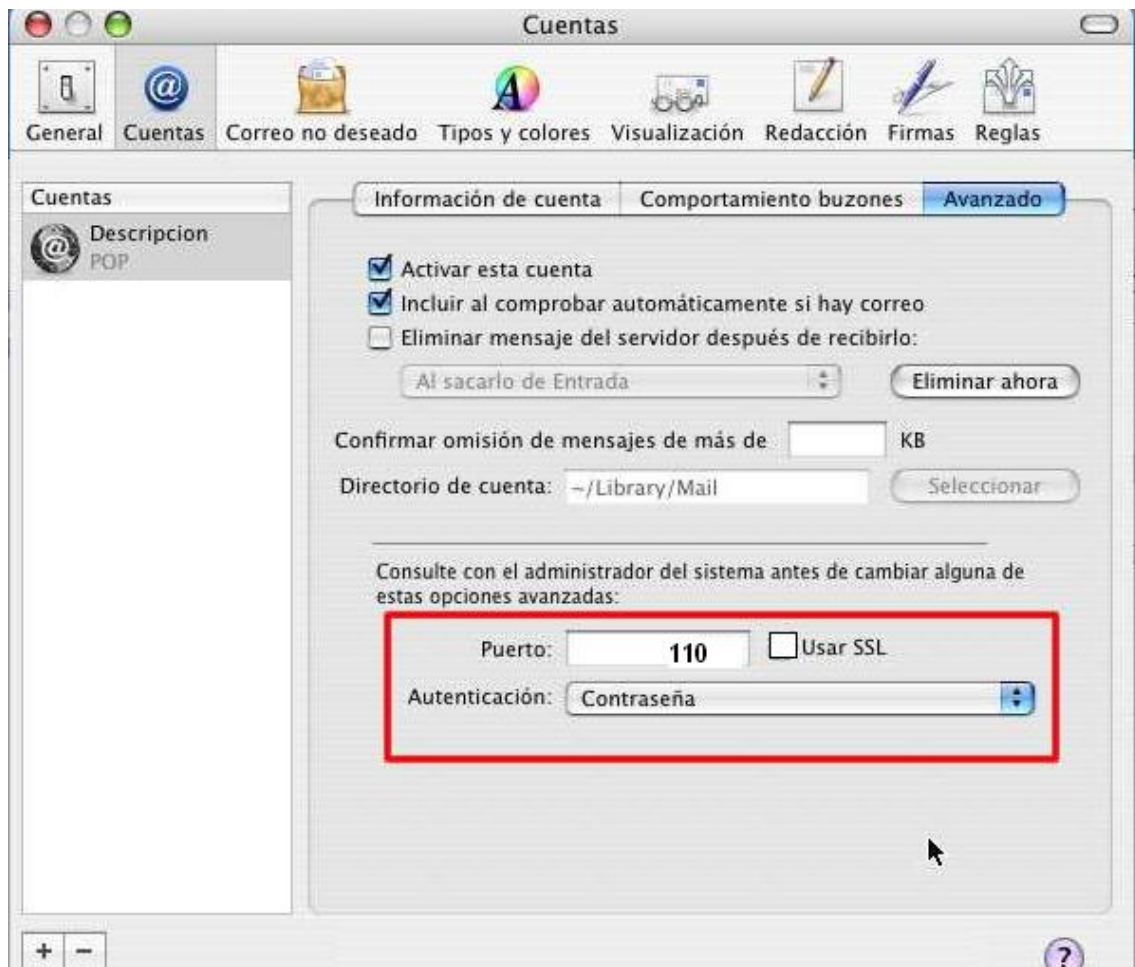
Cuentas

General Cuentas Correo no deseado Tipos y colores Visualización Redacción Firmas Reglas

Cuentas

Descripcion
POP

Información de cuenta | Comportamiento buzones | Avanzado

Activar esta cuenta

Incluir al comprobar automáticamente si hay correo

Eliminar mensaje del servidor después de recibirlo:

Al sacarlo de Entrada

Eliminar ahora

Confirmar omisión de mensajes de más de KB

Directorio de cuenta: ~/Library/Mail

Seleccionar

Consulte con el administrador del sistema antes de cambiar alguna de estas opciones avanzadas:

Puerto: 110 Usar SSL

Autenticación: Contraseña

+ −

?